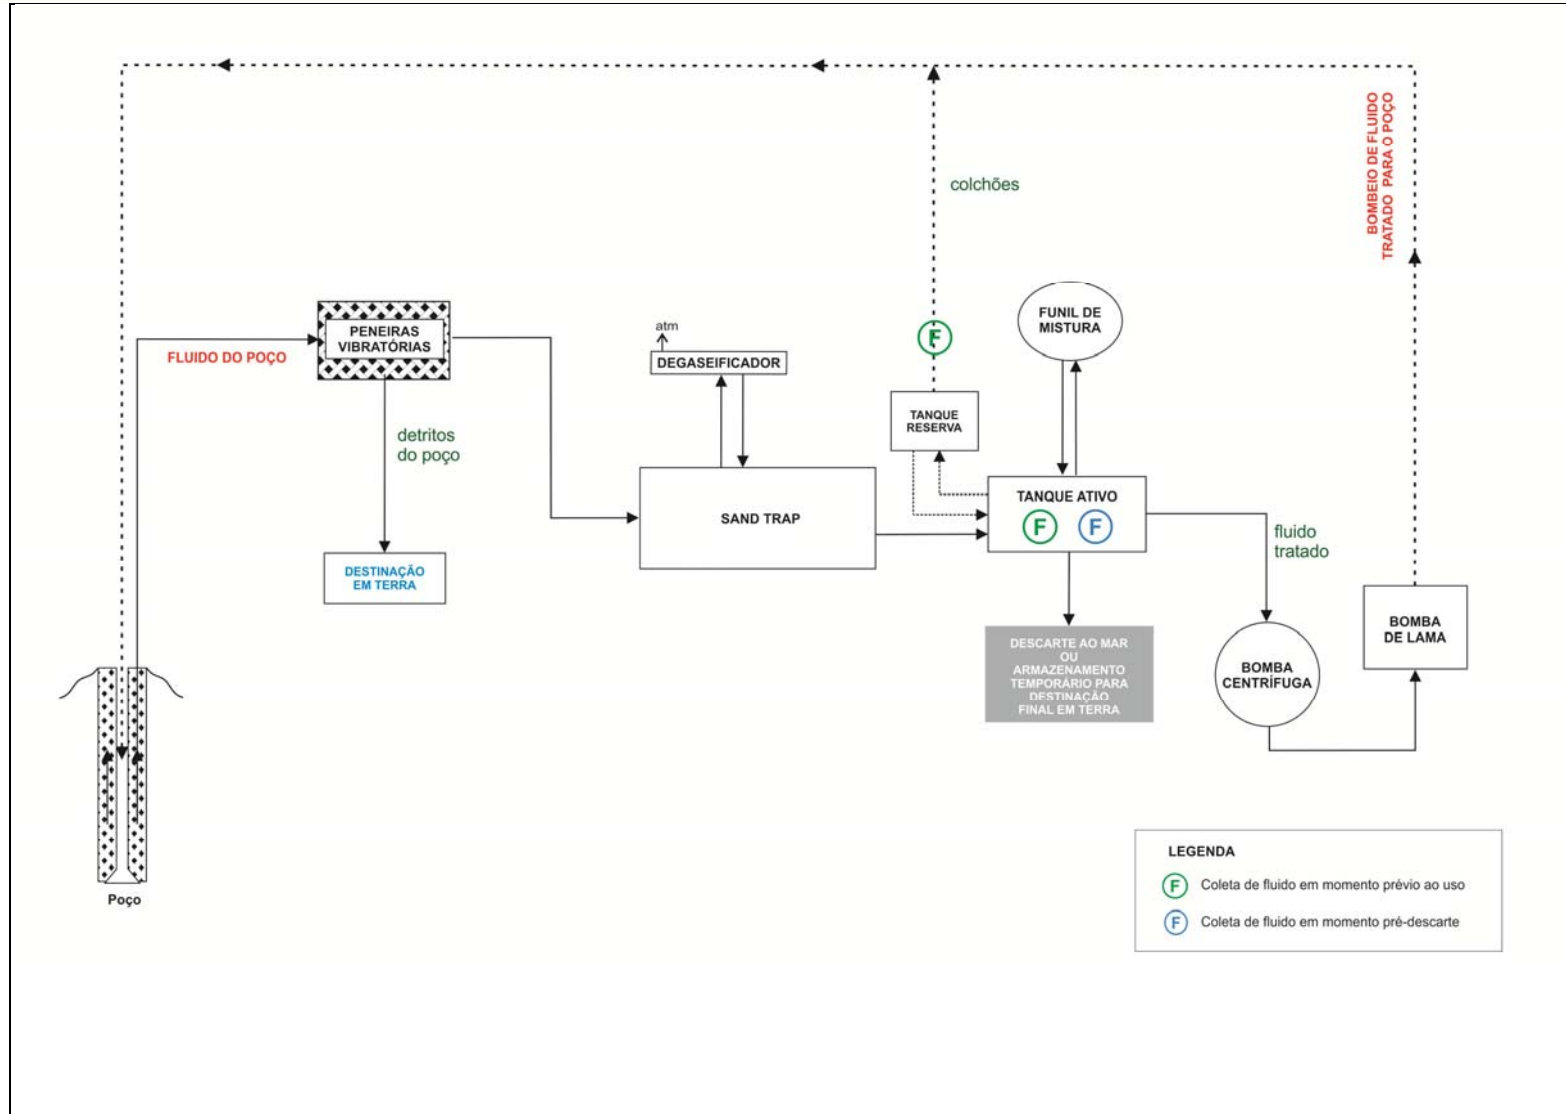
colchões

BOMBEIO DE FLUIDO TRATADO PARA O POÇO

PENEIRAS VIBRATÓRIAS

FLUIDO DO POÇO

atm

DEGASEIFICADOR

F

TANQUE RESERVA

FUNIL DE MISTURA

detritos do poço

SAND TRAP

TANQUE ATIVO

F F

fluido tratado

DESTINAÇÃO EM TERRA

DESCARTE AO MAR OU ARMAZENAMENTO TEMPORÁRIO PARA DESTINAÇÃO FINAL EM TERRA

BOMBA CENTRÍFUGA

BOMBA DE LAMA

Poço

LEGENDA

F Coleta de fluido em momento prévio ao uso

F Coleta de fluido em momento pré-descarte